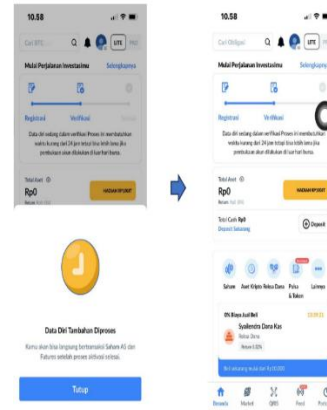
10.58

Cari BTC

LITE

Mulai Perjalanan Investasimu Selengkapnya

Registrasi Verifikasi

Data diri sedang dalam verifikasi Proses ini membutuhkan waktu kurang dari 24 jam tetapi bisa lebih lama jika pembukaan akun dilakukan di luar hari kerja.

Total Aset

Rp0

Data Diri Tambahan Diproses

Kamu akan bisa langsung bertransaksi Saham AS dan Futures setelah proses aktivasi selesai.

Tutup

10.58

Cari Obligasi

LITE

Mulai Perjalanan Investasimu Selengkapnya

Registrasi Verifikasi

Data diri sedang dalam verifikasi Proses ini membutuhkan waktu kurang dari 24 jam tetapi bisa lebih lama jika pembukaan akun dilakukan di luar hari kerja.

Total Aset

Rp0

Total Cash Rp0

Deposit Sekarang

Deposit

Saham Aset Kripto Reksa Dana Pulsa & Token Lainnya

0% Biaya Jual Beli

Syailendra Dana Kas

Reksa Dana

Beranda Market QRIS Feed Profil